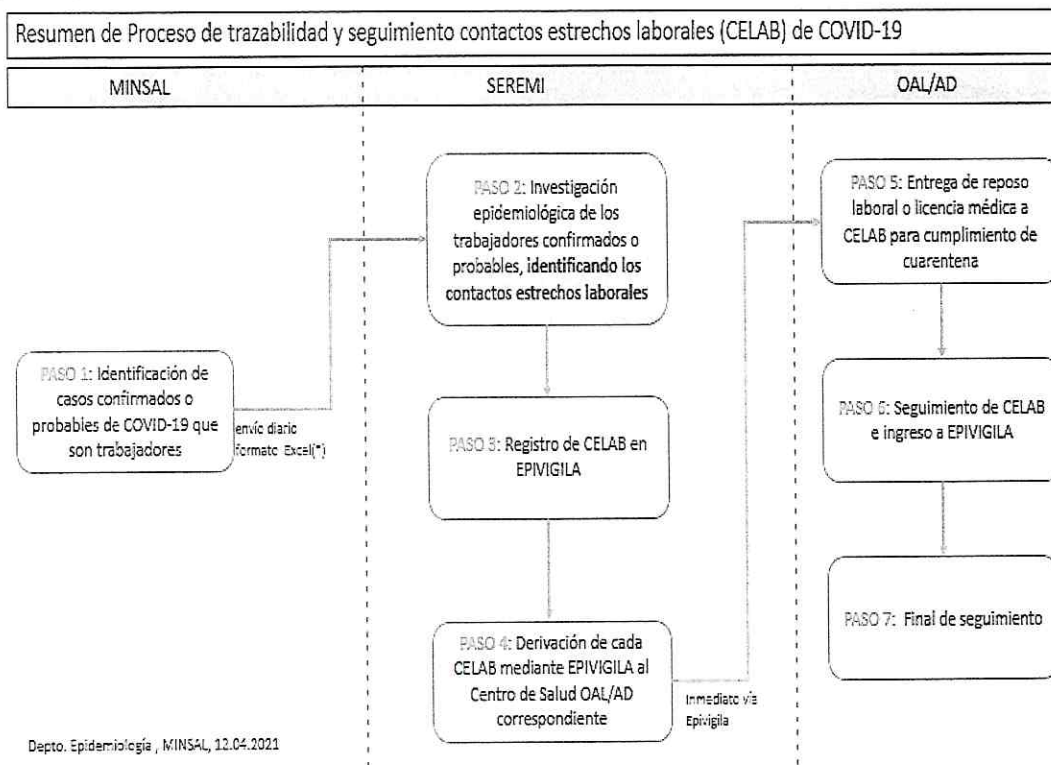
Resumen de Proceso de trazabilidad y seguimiento contactos estrechos laborales (CELAB) de COVID-19

MINSAL

SEREMI

OAL/AD

PASO 1: Identificación de casos confirmados o probables de COVID-19 que son trabajadores

envío diario formato Excel(*)

PASO 2: Investigación epidemiológica de los trabajadores confirmados o probables, identificando los contactos estrechos laborales

PASO 3: Registro de CELAB en EPIVIGILA

PASO 4: Derivación de cada CELAB mediante EPIVIGILA al Centro de Salud OAL/AD correspondiente

Inmediato vía Epivigila

PASO 5: Entrega de reposo laboral o licencia médica a CELAB para cumplimiento de cuarentena

PASO 6: Seguimiento de CELAB e ingreso a EPIVIGILA

PASO 7: Final de seguimiento

Depto. Epidemiología , MINSAL, 12.04.2021